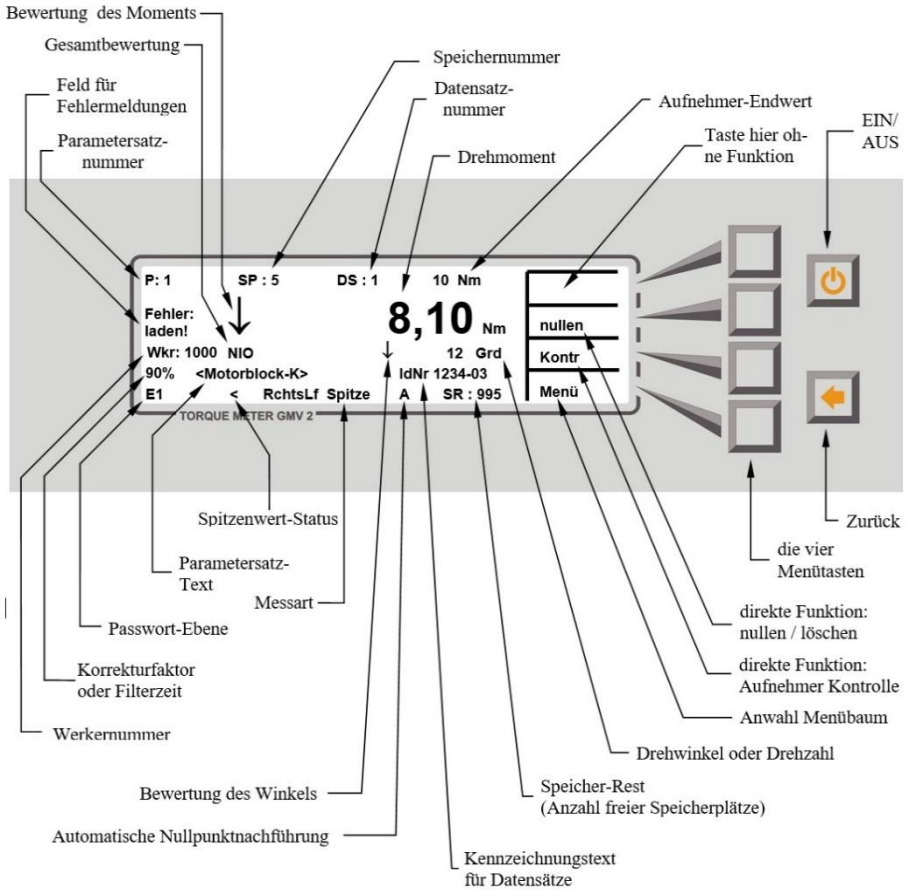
Bewertung des Moments

Gesamtbewertung

Feld für Fehlermeldungen

Parametersatznummer

Speichernummer

Datensatznummer

Drehmoment

Aufnehmer-Endwert

Taste hier ohne Funktion

EIN/ AUS

P: 1 SP : 5 DS : 1 10 Nm

Fehler: laden!

8,10 Nm

nullen

Wkr: 1000 NIO

12 Grd

Kontr

90% <Motorblock-K>

IdNr 1234-03

E1 < RchtsLf Spitze A SR : 995

Menü

TORQUE METER GMV 2

Spitzenwert-Status

Zurück

Parametersatz-Text

die vier Menütasten

Messart

Passwort-Ebene

direkte Funktion: nullen / löschen

Korrekturfaktor oder Filterzeit

direkte Funktion: Aufnehmer Kontrolle

Werkernummer

Anwahl Menübaum

Drehwinkel oder Drehzahl

Bewertung des Winkels

Speicher-Rest (Anzahl freier Speicherplätze)

Automatische Nullpunktnachführung

Kennzeichnungstext für Datensätze